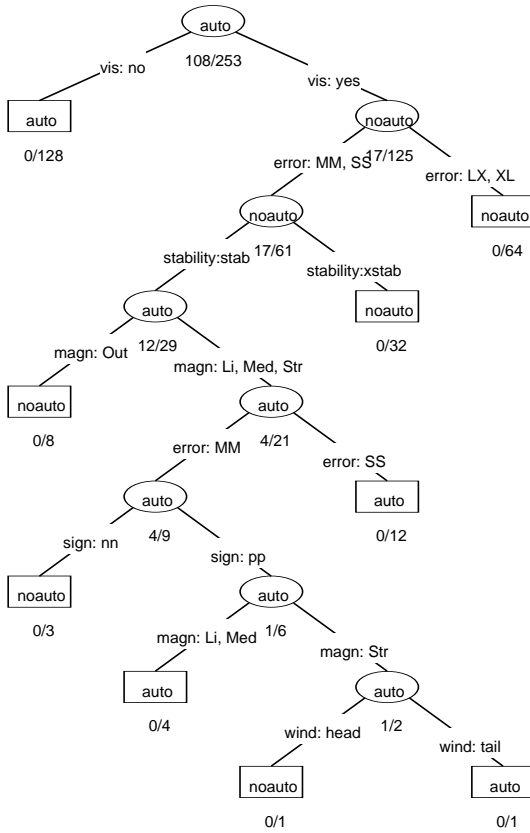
auto
108/253
vis: no
vis: yes
auto
0/128
noauto
17/125
error: MM, SS
error: LX, XL
noauto
0/64
noauto
17/61
stability:stab
stability:xstab
noauto
0/32
auto
12/29
magn: Out
magn: Li, Med, Str
noauto
0/8
auto
4/21
error: MM
error: SS
auto
0/12
auto
4/9
sign: nn
sign: pp
noauto
0/3
auto
1/6
magn: Li, Med
magn: Str
auto
0/4
auto
1/2
wind: head
wind: tail
noauto
0/1
auto
0/1